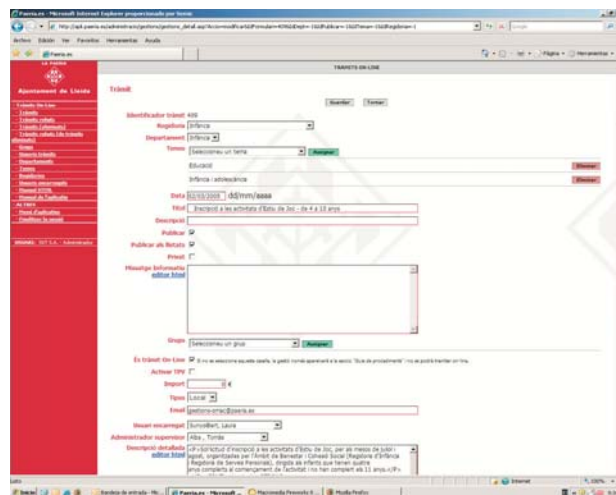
Paeria.es - Microsoft Internet Explorer proporcionado por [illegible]

http://apl.paeria.es/administracio/gestions/gestions_detall.asp?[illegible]

Archivo Edición Ver Favoritos Herramientas Ayuda

Paeria.es

Página Herramientas

LA PAERIA

Ajuntament de Lleida

TRÀMITS ON-LINE

Tràmits On-Line
Tràmits
Tràmits ciutadà
Tràmits (alternatiu)
Tràmits ciutadà (de tràmits alternatius)
Grups
Usuaris tràmits
Departaments
Temes
Regidories
Usuaris encarregats
Manual HTML
Manual de l'aplicació
Ajuda
Mapa d'aplicacions
Canviar de usuari

USUARI: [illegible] - Administrador

Tràmit

Guardar Tornar

Identificador tràmit 408
Regidoria Infància
Departament Infància
Temes Seleccioneu un tema Assignar
Educació Eliminar
Infància i adolescència Eliminar
Data 02/03/2009 dd/mm/aaaa
Títol Inscripció a les activitats d'Estiu de Joc - de 4 a 10 anys
Descripció
Publicar
Publicar als llistats
Privat
Missatge informatiu editor html
Grups Seleccioneu un grup Assignar
És tràmit On-Line Si no se selecciona aquesta casella, la gestió només apareixerà a la secció "Guia de procediments" i no es podrà tramitar on-line.
Activar TPV
Import 0 €
Tipus Local
Email gestions-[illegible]@paeria.es
Usuari encarregat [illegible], Laura
Administrador supervisor Alba , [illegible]
Descripció detallada editor html <P>Sol·licitud d'inscripció a les activitats d'Estiu de Joc, per als mesos de juliol i agost, organitzades per l'Àmbit de Benestar i Consell Social (Regidoria d'Infància i Regidoria de Serveis Personals), dirigida als infants que tenen quatre anys complerts al començament de l'activitat i no han complert els 11 anys.</P>

Listo Internet 100%

Inicio Bandeja de entrada - Mi... Paeria.es - Microsoft ... Macromedia Fireworks 8 ... Mozilla Firefox